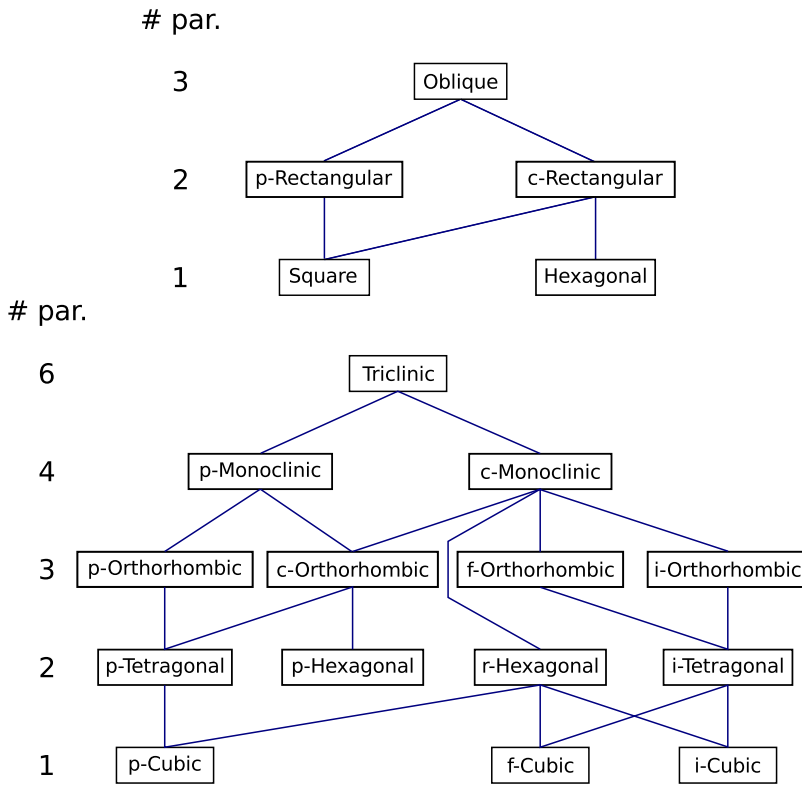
# par.

3 Oblique

2 p-Rectangular c-Rectangular

1 Square Hexagonal

# par.

6 Triclinic

4 p-Monoclinic c-Monoclinic

3 p-Orthorhombic c-Orthorhombic f-Orthorhombic i-Orthorhombic

2 p-Tetragonal p-Hexagonal r-Hexagonal i-Tetragonal

1 p-Cubic f-Cubic i-Cubic